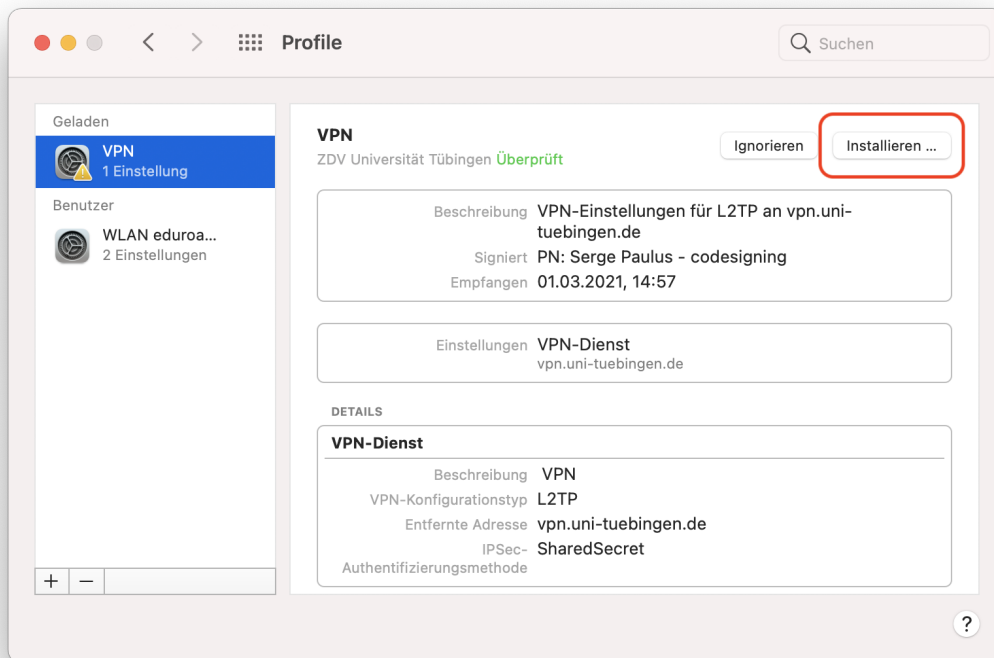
Profile

Suchen

Geladen

VPN
1 Einstellung

Benutzer

WLAN eduroa...
2 Einstellungen

+ −

VPN
ZDV Universität Tübingen Überprüft

Ignorieren

Installieren ...

| | |
|---|---|
| Beschreibung | VPN-Einstellungen für L2TP an vpn.uni-tuebingen.de |
| Signiert | PN: Serge Paulus - codesigning |
| Empfangen | 01.03.2021, 14:57 |

| | |
|---|---|
| Einstellungen | VPN-Dienst vpn.uni-tuebingen.de |

DETAILS

VPN-Dienst

| | |
|---|---|
| Beschreibung | VPN |
| VPN-Konfigurationstyp | L2TP |
| Entfernte Adresse | vpn.uni-tuebingen.de |
| IPSec-Authentifizierungsmethode | SharedSecret |

?